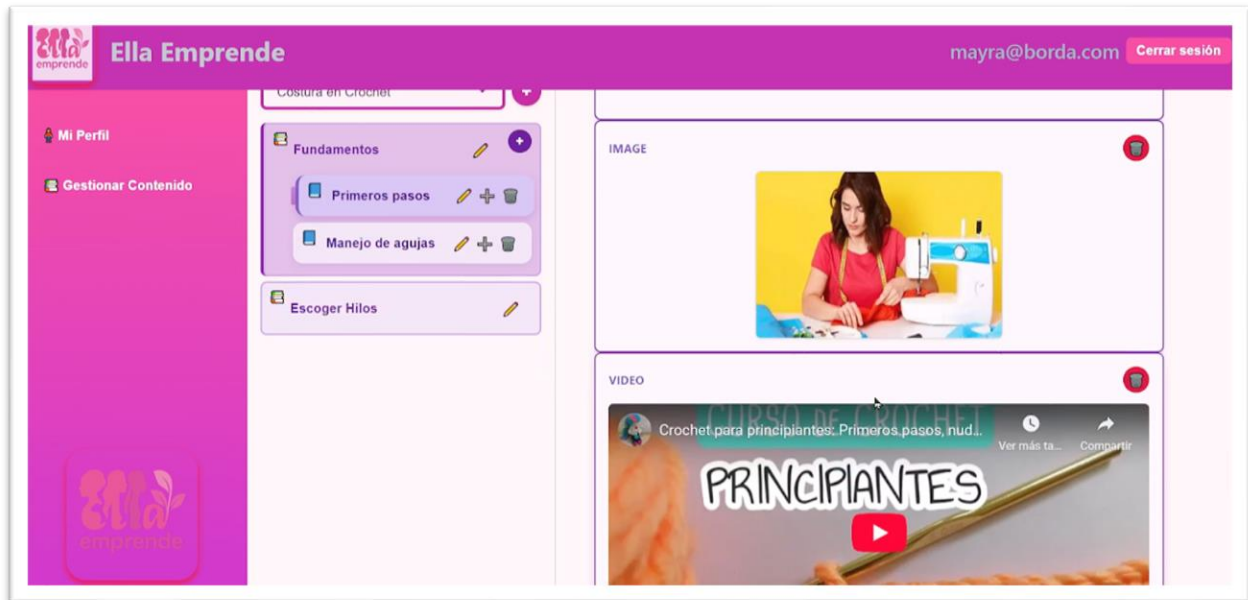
Ella emprende

Ella Emprende

mayra@borda.com Cerrar sesión

Mi Perfil

Gestionar Contenido

Ella emprende

Costura en Crochet

Fundamentos

Primeros pasos

Manejo de agujas

Escoger Hilos

IMAGE

VIDEO

CURSO DE CROCHET

Crochet para principiantes: Primeros pasos, nud...

Ver más ta...

Compartir

PRINCIPIANTES